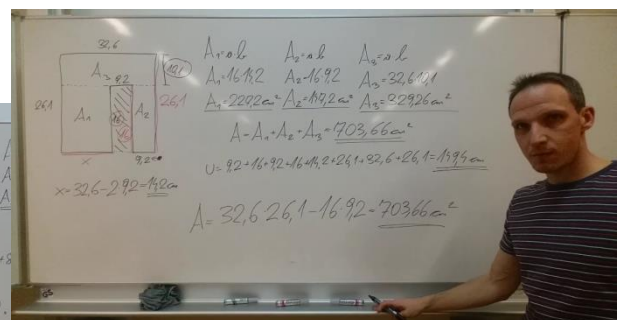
32,6
$A_3$ 9,2
10,1
26,1 $A_1$ 16 $A_2$ 26,1
9,2 cm
x
x = 32,6 - 2·9,2 = 14,2 cm

$A_1 = a \cdot b$ $A_2 = a \cdot b$ $A_3 = a \cdot b$
$A_1 = 16 \cdot 14,2$ $A_2 = 16 \cdot 9,2$ $A_3 = 32,6 \cdot 10,1$
$A_1 = 227,2\ cm^2$ $A_2 = 147,2\ cm^2$ $A_3 = 329,26\ cm^2$
$A = A_1 + A_2 + A_3 = 703,66\ cm^2$
U = 9,2 + 16 + 9,2 + 16 + 14,2 + 26,1 + 32,6 + 26,1 = 149,4 cm

$A = 32,6 \cdot 26,1 - 16 \cdot 9,2 = 703,66\ cm^2$